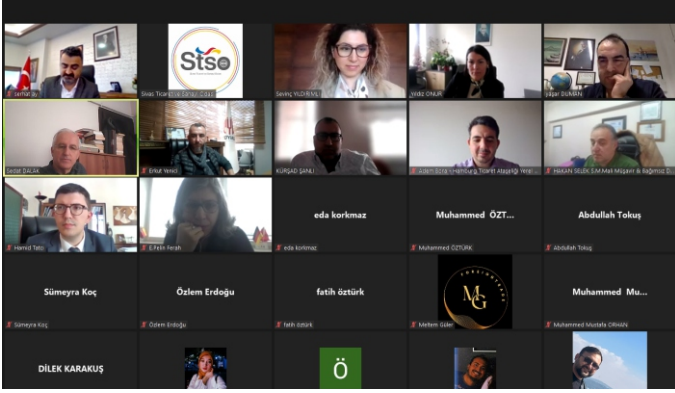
Serhat Ay

Stse

Sivas Ticaret ve Sanayi Odası

Sevinç YILDIRIM

Yıldız ONUR

Yaşar DUMAN

Sedat DALAK

Erkut Yenici

KÜRŞAD ŞANLI

Adem Sıtkı Hamburg Ticaret Ataşeliği Yetk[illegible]

HAKAN SELEK S.M.Mali Müşavir & Bağımsız D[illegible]

Hamid Tetik

Eflelin Ferah

eda korkmaz

eda korkmaz

Muhammed ÖZT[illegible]

Muhammed ÖZTÜRK

Abdullah Tokuş

Abdullah Tokuş

Sümeyra Koç

Sümeyra Koç

Özlem Erdoğu

Özlem Erdoğu

fatih öztürk

fatih öztürk

MG

Meltem Güler

Muhammed Mu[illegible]

Muhammed Mustafa ORHAN

DİLEK KARAKUŞ

Ö